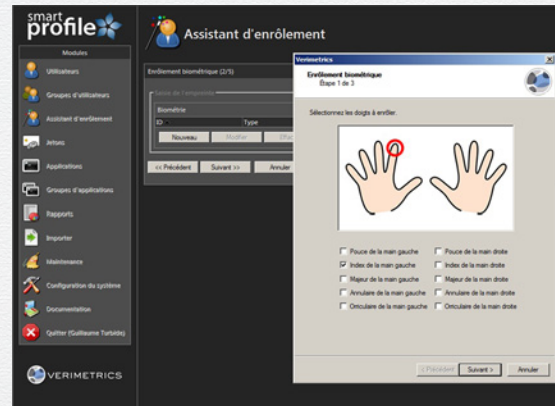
smart profile

Modules

Utilisateurs

Groupes d'utilisateurs

Assistant d'enrôlement

Jetons

Applications

Groupes d'applications

Rapports

Importer

Maintenance

Configuration du système

Documentation

Quitter (Guillaume Turbide)

VERIMETRICS

Assistant d'enrôlement

Enrôlement biométrique (2/5)

Saisie de l'empreinte

Biométrie

ID

Type

Nouveau

Modifier

Effac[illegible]

<< Précédent

Suivant >>

Annuler

Verimetrics

Enrôlement biométrique
Étape 1 de 3

Sélectionnez les doigts à enrôler.

Pouce de la main gauche

Index de la main gauche

Majeur de la main gauche

Annulaire de la main gauche

Oriculaire de la main gauche

Pouce de la main droite

Index de la main droite

Majeur de la main droite

Annulaire de la main droite

Oriculaire de la main droite

< Précédent

Suivant >

Annuler